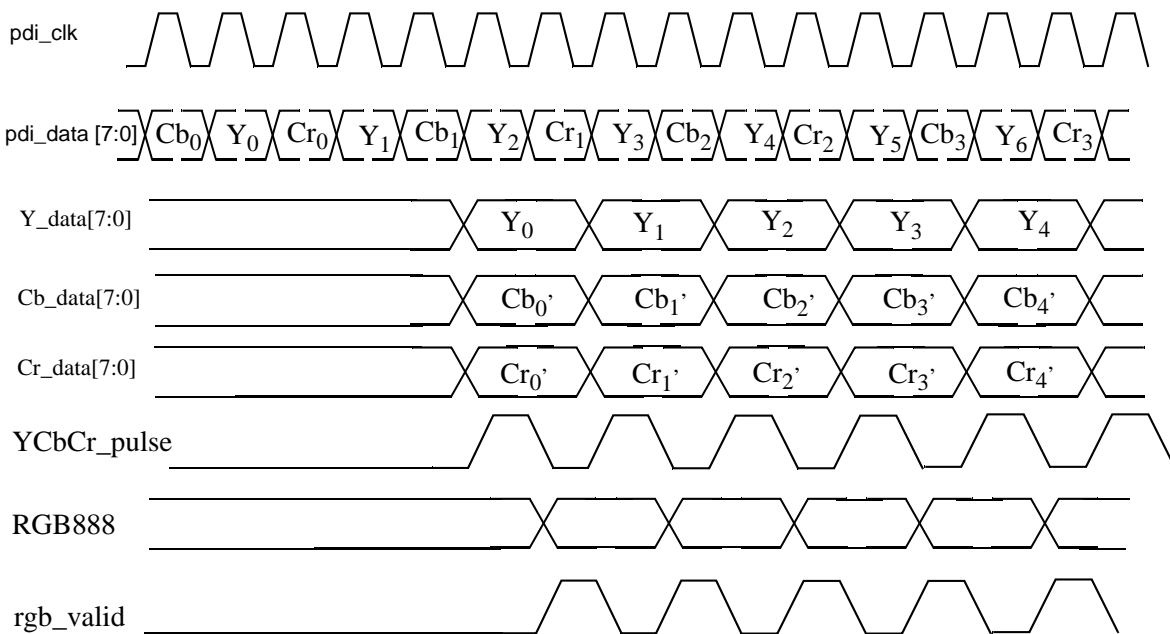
pdi_clk

pdi_data [7:0] $Cb_0$ $Y_0$ $Cr_0$ $Y_1$ $Cb_1$ $Y_2$ $Cr_1$ $Y_3$ $Cb_2$ $Y_4$ $Cr_2$ $Y_5$ $Cb_3$ $Y_6$ $Cr_3$

Y_data[7:0] $Y_0$ $Y_1$ $Y_2$ $Y_3$ $Y_4$

Cb_data[7:0] $Cb_0$' $Cb_1$' $Cb_2$' $Cb_3$' $Cb_4$'

Cr_data[7:0] $Cr_0$' $Cr_1$' $Cr_2$' $Cr_3$' $Cr_4$'

YCbCr_pulse

RGB888

rgb_valid